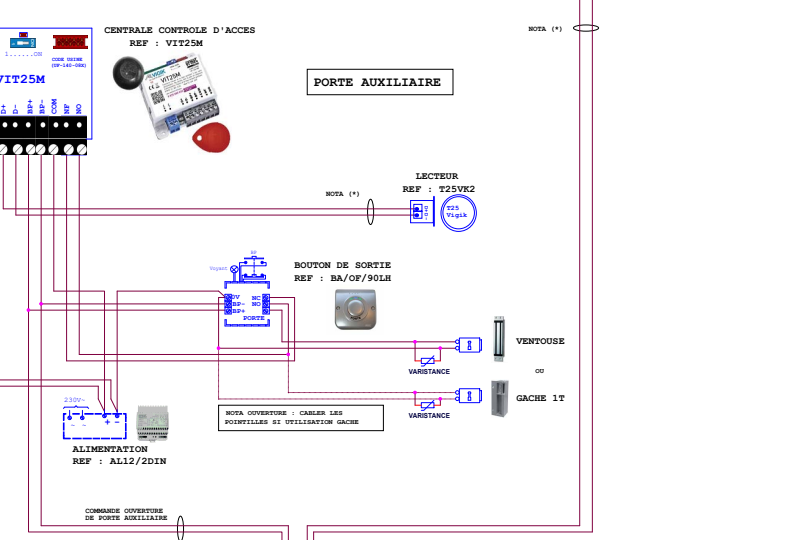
CENTRALE CONTROLE D'ACCES
REF : VIT25M

1......ON

CODE USINE (SW-1&2-OFF)

VIT25M

D+ D- BP+ BP- COM NF NO

PORTE AUXILIAIRE

NOTA (*)

LECTEUR
REF : T25VK2

NOTA (*)

T25 Vigik

Voyant

BP

BOUTON DE SORTIE
REF : BA/OF/90LH

0V BP- BP+ NC NO C

PORTE

VENTOUSE

VARISTANCE

OU

GACHE 1T

VARISTANCE

230V~

- - + -

NOTA OUVERTURE : CABLER LES POINTILLES SI UTILISATION GACHE

ALIMENTATION
REF : AL12/2DIN

COMMANDE OUVERTURE DE PORTE AUXILIAIRE